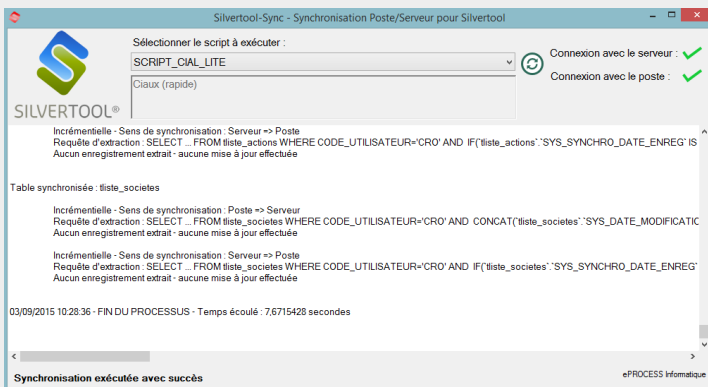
Silvertool-Sync - Synchronisation Poste/Serveur pour Silvertool

SILVERTOOL®

Sélectionner le script à exécuter :

SCRIPT_CIAL_LITE

Ciaux (rapide)

Connexion avec le serveur :

Connexion avec le poste :

Incrémentielle - Sens de synchronisation : Serveur => Poste
Requête d'extraction : SELECT ... FROM tliste_actions WHERE CODE_UTILISATEUR='CRO' AND IF(`tliste_actions`.`SYS_SYNCHRO_DATE_ENREG` IS
Aucun enregistrement extrait - aucune mise à jour effectuée

Table synchronisée : tliste_societes

Incrémentielle - Sens de synchronisation : Poste => Serveur
Requête d'extraction : SELECT ... FROM tliste_societes WHERE CODE_UTILISATEUR='CRO' AND CONCAT(`tliste_societes`.`SYS_DATE_MODIFICATIO
Aucun enregistrement extrait - aucune mise à jour effectuée

Incrémentielle - Sens de synchronisation : Serveur => Poste
Requête d'extraction : SELECT ... FROM tliste_societes WHERE CODE_UTILISATEUR='CRO' AND IF(`tliste_societes`.`SYS_SYNCHRO_DATE_ENREG`
Aucun enregistrement extrait - aucune mise à jour effectuée

03/09/2015 10:28:36 - FIN DU PROCESSUS - Temps écoulé : 7,6715428 secondes

Synchronisation exécutée avec succès

ePROCESS Informatique